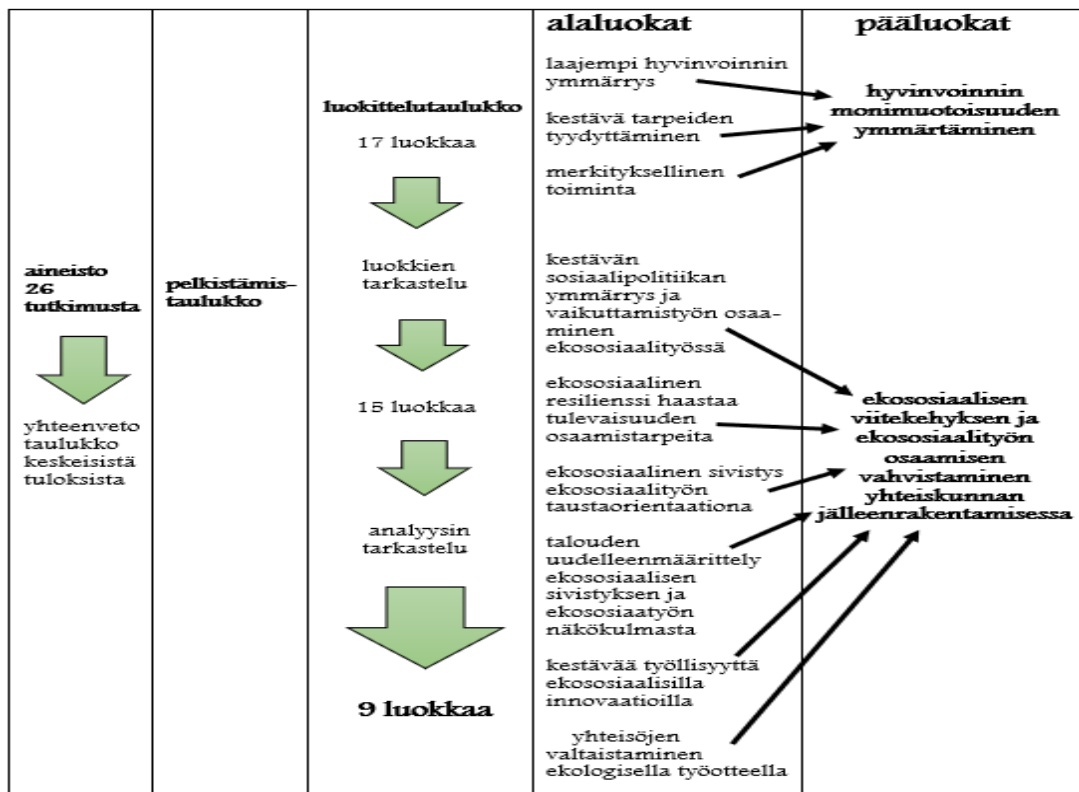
| | | | alaluokat | pääluokat |
|---|---|---|---|---|
| aineisto 26 tutkimusta<br>yhteenveto taulukko keskeisistä tuloksista | pelkistämistaulukko | luokittelutaulukko<br>17 luokkaa<br>luokkien tarkastelu<br>15 luokkaa<br>analyysin tarkastelu<br>9 luokkaa | laajempi hyvinvoinnin ymmärrys<br>kestävä tarpeiden tyydyttäminen<br>merkityksellinen toiminta<br>kestävän sosiaalipolitiikan ymmärrys ja vaikuttamistyön osaaminen ekososiaalityössä<br>ekososiaalinen resilienssi haastaa tulevaisuuden osaamistarpeita<br>ekososiaalinen sivistys ekososiaalityön taustaorientaationa<br>talouden uudelleenmäärittely ekososiaalisen sivistyksen ja ekososiaatyön näkökulmasta<br>kestävää työllisyyttä ekososiaalisilla innovaatioilla<br>yhteisöjen valtaistaminen ekologisella työotteella | hyvinvoinnin monimuotoisuuden ymmärtäminen<br>ekososiaalisen viitekehyksen ja ekososiaalityön osaamisen vahvistaminen yhteiskunnan jälleenrakentamisessa |